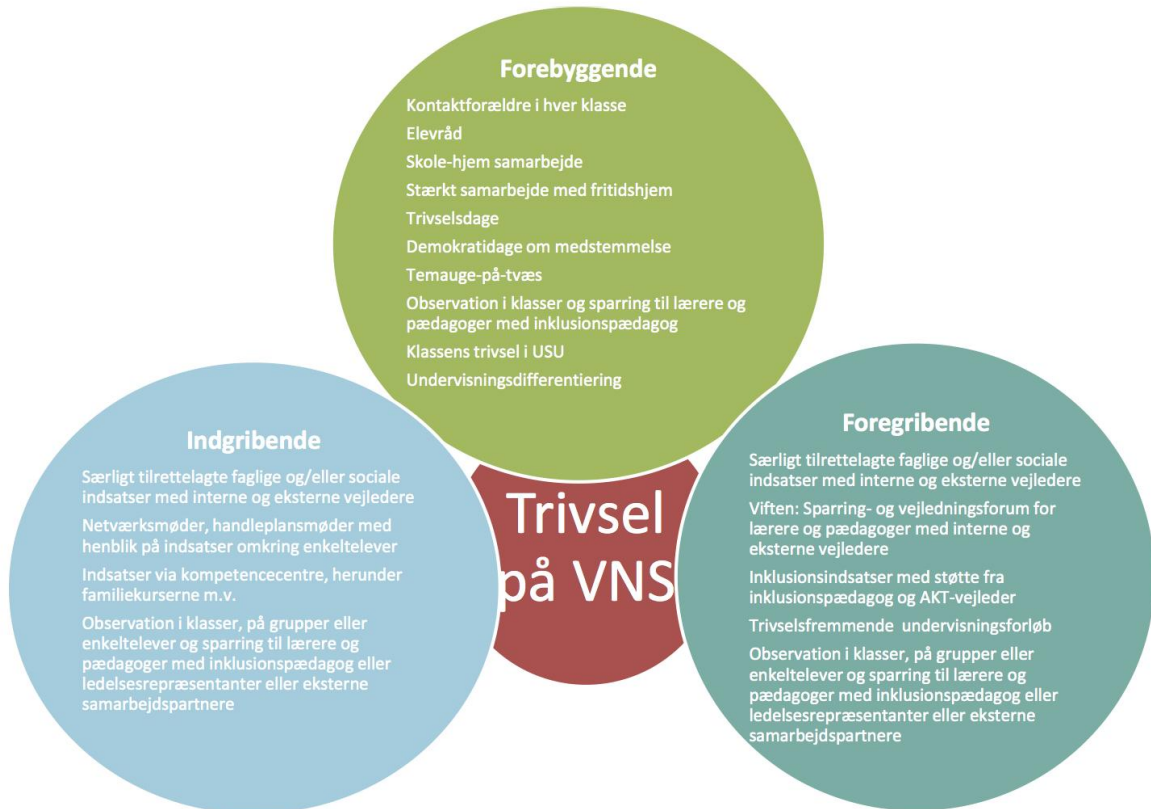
Forebyggende

Kontaktforældre i hver klasse

Elevråd

Skole-hjem samarbejde

Stærkt samarbejde med fritidshjem

Trivselsdage

Demokratidage om medstemmelse

Temauge-på-tvæs

Observation i klasser og sparring til lærere og pædagoger med inklusionspædagog

Klassens trivsel i USU

Undervisningsdifferentiering

Indgribende

Særligt tilrettelagte faglige og/eller sociale indsatser med interne og eksterne vejledere

Netværksmøder, handleplansmøder med henblik på indsatser omkring enkeltelever

Indsatser via kompetencecentre, herunder familiekurserne m.v.

Observation i klasser, på grupper eller enkeltelever og sparring til lærere og pædagoger med inklusionspædagog eller ledelsesrepræsentanter eller eksterne samarbejdspartnere

Trivsel på VNS

Foregribende

Særligt tilrettelagte faglige og/eller sociale indsatser med interne og eksterne vejledere

Viften: Sparring- og vejledningsforum for lærere og pædagoger med interne og eksterne vejledere

Inklusionsindsatser med støtte fra inklusionspædagog og AKT-vejleder

Trivselsfremmende undervisningsforløb

Observation i klasser, på grupper eller enkeltelever og sparring til lærere og pædagoger med inklusionspædagog eller ledelsesrepræsentanter eller eksterne samarbejdspartnere